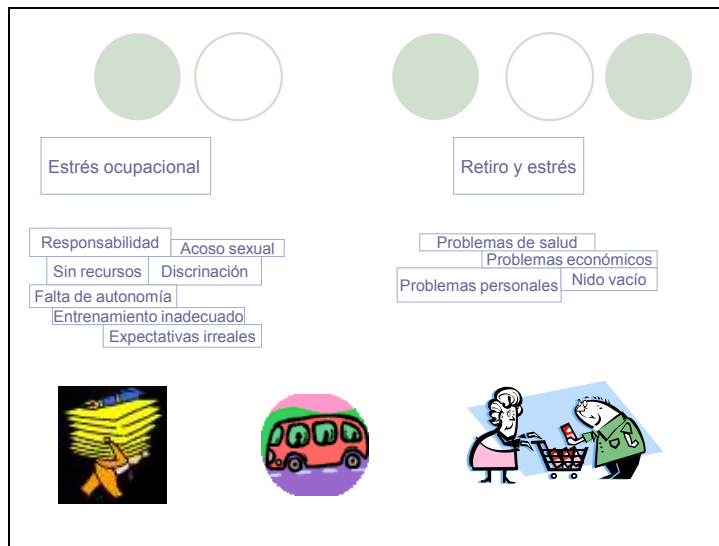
Estrés ocupacional

Retiro y estrés

Responsabilidad
Acoso sexual
Sin recursos
Discrinación
Falta de autonomía
Entrenamiento inadecuado
Expectativas irreales

Problemas de salud
Problemas económicos
Problemas personales
Nido vacío